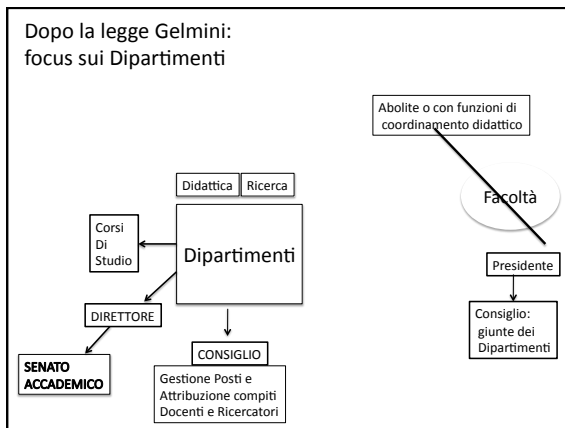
Dopo la legge Gelmini:
focus sui Dipartimenti

Abolite o con funzioni di coordinamento didattico

Facoltà

Presidente

Consiglio: giunte dei Dipartimenti

Didattica

Ricerca

Corsi Di Studio

Dipartimenti

DIRETTORE

SENATO ACCADEMICO

CONSIGLIO

Gestione Posti e Attribuzione compiti Docenti e Ricercatori